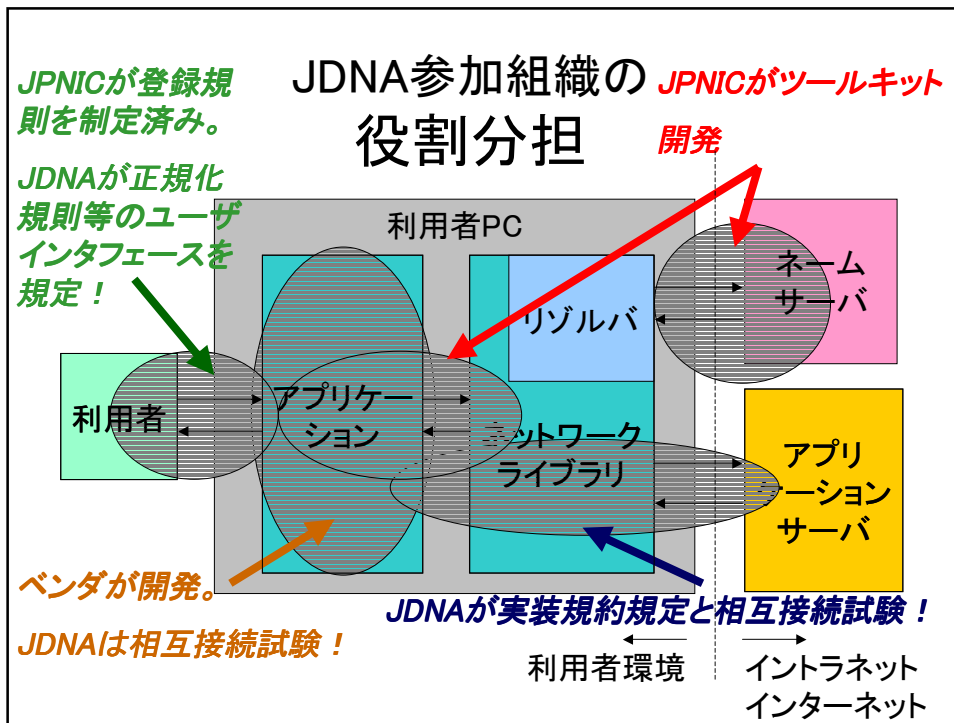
JDNA参加組織の役割分担

JPNICが登録規則を制定済み。

JDNAが正規化規則等のユーザインタフェースを規定！

JPNICがツールキット開発

利用者PC

ネームサーバ

リゾルバ

利用者

アプリケーション

ネットワークライブラリ

アプリケーションサーバ

ベンダが開発。

JDNAは相互接続試験！

JDNAが実装規約規定と相互接続試験！

利用者環境

イントラネット
インターネット